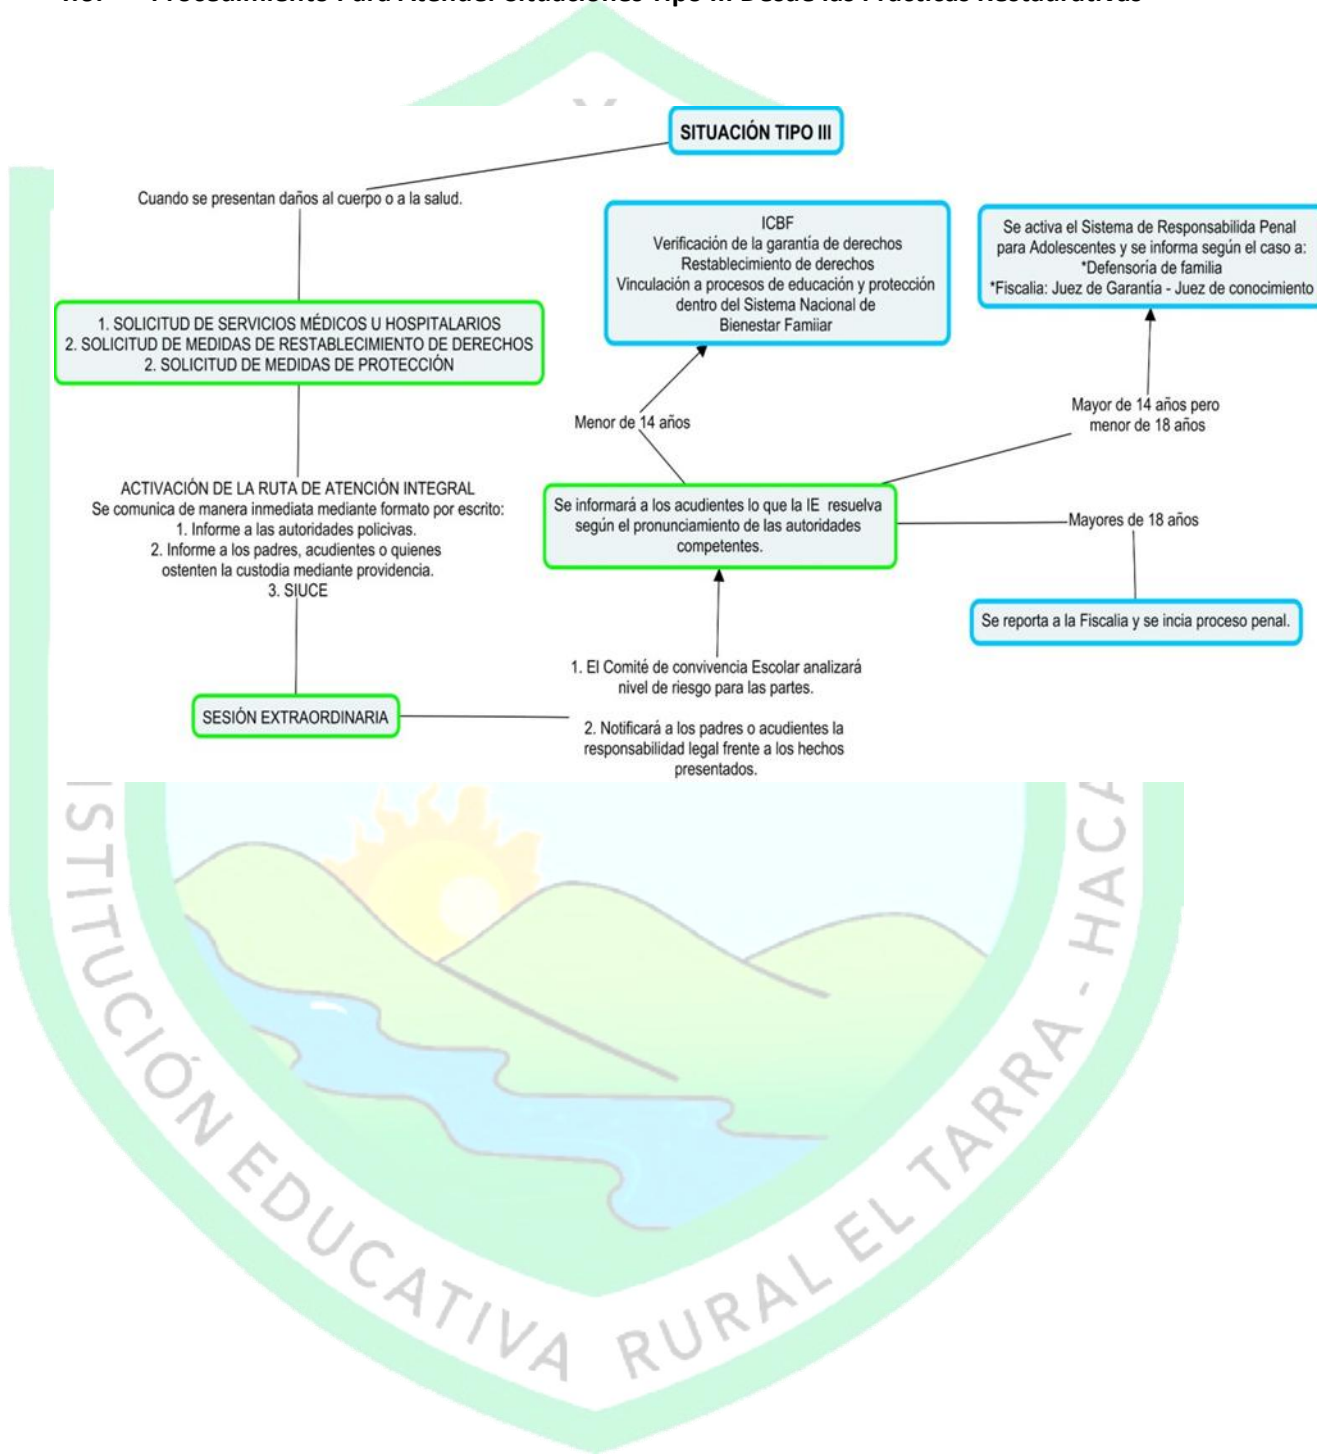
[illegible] Procedimiento Para Atender Situaciones Tipo III Desde las Prácticas Restaurativas

SITUACIÓN TIPO III

Cuando se presentan daños al cuerpo o a la salud.

1. SOLICITUD DE SERVICIOS MÉDICOS U HOSPITALARIOS
2. SOLICITUD DE MEDIDAS DE RESTABLECIMIENTO DE DERECHOS
2. SOLICITUD DE MEDIDAS DE PROTECCIÓN

ACTIVACIÓN DE LA RUTA DE ATENCIÓN INTEGRAL
Se comunica de manera inmediata mediante formato por escrito:
1. Informe a las autoridades policivas.
2. Informe a los padres, acudientes o quienes ostenten la custodia mediante providencia.
3. SIUCE

SESIÓN EXTRAORDINARIA

1. El Comité de convivencia Escolar analizará nivel de riesgo para las partes.

2. Notificará a los padres o acudientes la responsabilidad legal frente a los hechos presentados.

Se informará a los acudientes lo que la IE resuelva según el pronunciamiento de las autoridades competentes.

Menor de 14 años

ICBF
Verificación de la garantía de derechos
Restablecimiento de derechos
Vinculación a procesos de educación y protección dentro del Sistema Nacional de Bienestar Famiiar

Mayor de 14 años pero menor de 18 años

Se activa el Sistema de Responsabilida Penal para Adolescentes y se informa según el caso a:
*Defensoría de familia
*Fiscalia: Juez de Garantía - Juez de conocimiento

Mayores de 18 años

Se reporta a la Fiscalia y se incia proceso penal.

ISTITUCIÓN EDUCATIVA RURAL EL TARRA - HAC